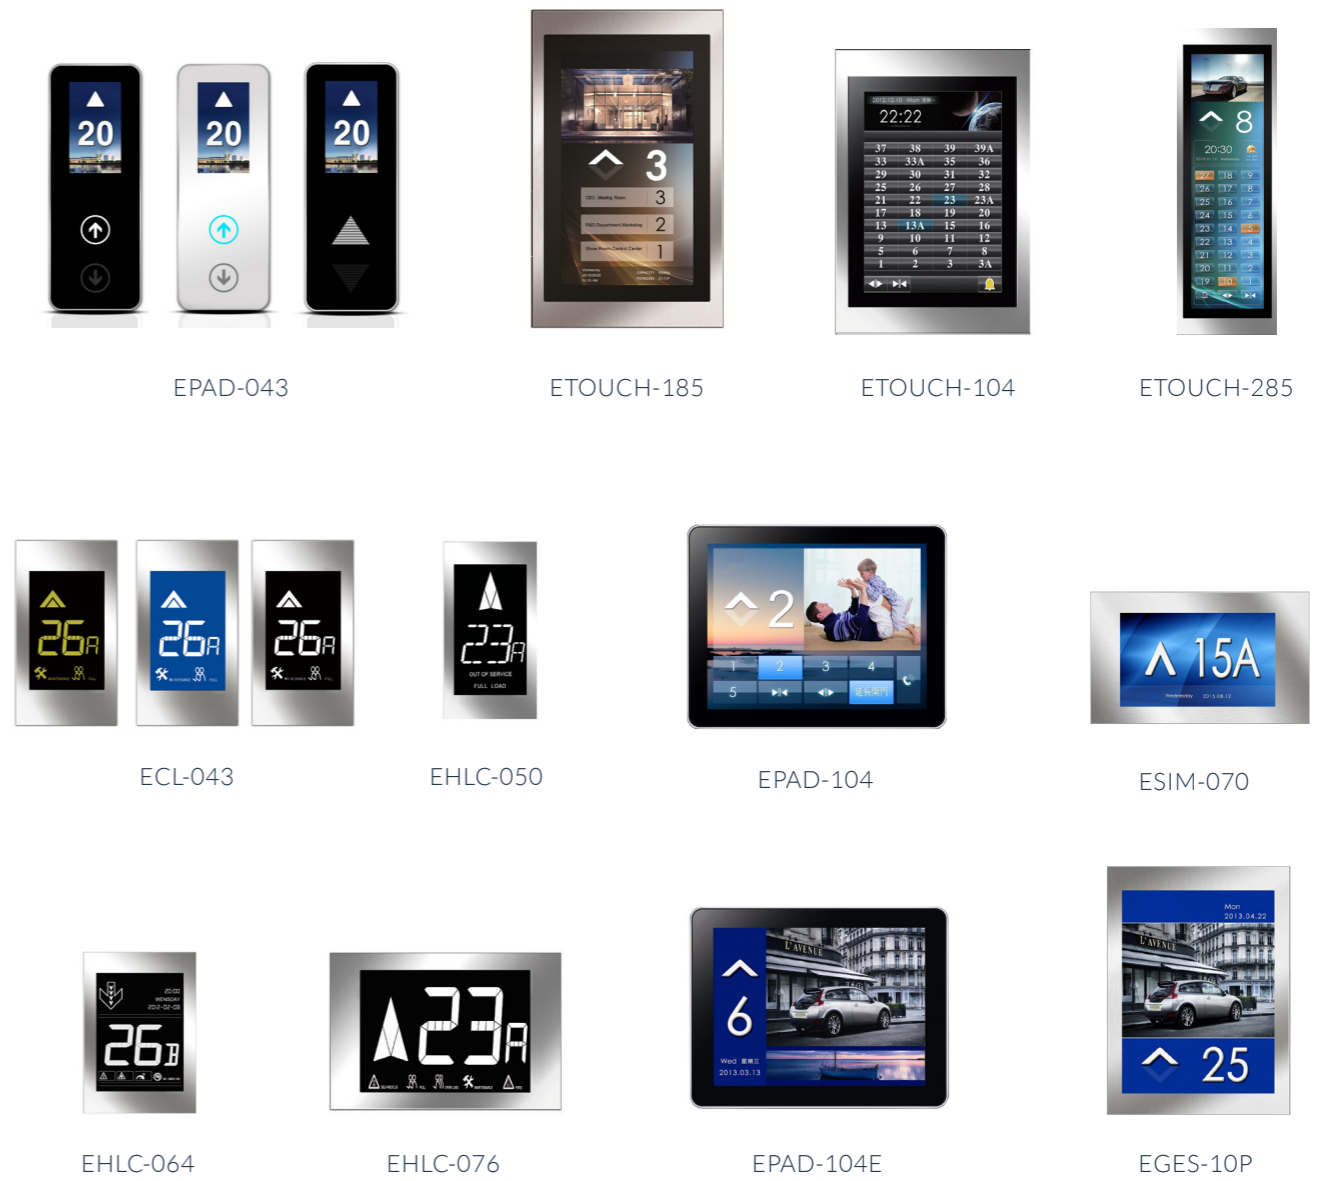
20 20 20

EPAD-043

3
3
2
1

ETOUCH-185

22:22

| 37 | 38 | 39 | 39A |
|---|---|---|---|
| 33 | 33A | 35 | 36 |
| 29 | 30 | 31 | 32 |
| 25 | 26 | 27 | 28 |
| 21 | 22 | 23 | 23A |
| 17 | 18 | 19 | 20 |
| 13 | 13A | 15 | 16 |
| 9 | 10 | 11 | 12 |
| 5 | 6 | 7 | 8 |
| 1 | 2 | 3 | 3A |

ETOUCH-104

8
20:30

ETOUCH-285

26A 26A 26A

ECL-043

23A
OUT OF SERVICE
FULL LOAD

EHLC-050

2
1 2 3 4
5

EPAD-104

15A

ESIM-070

26B

EHLC-064

23A

EHLC-076

6
Wed
2013.03.13

EPAD-104E

Mon
2013.04.22
25

EGES-10P